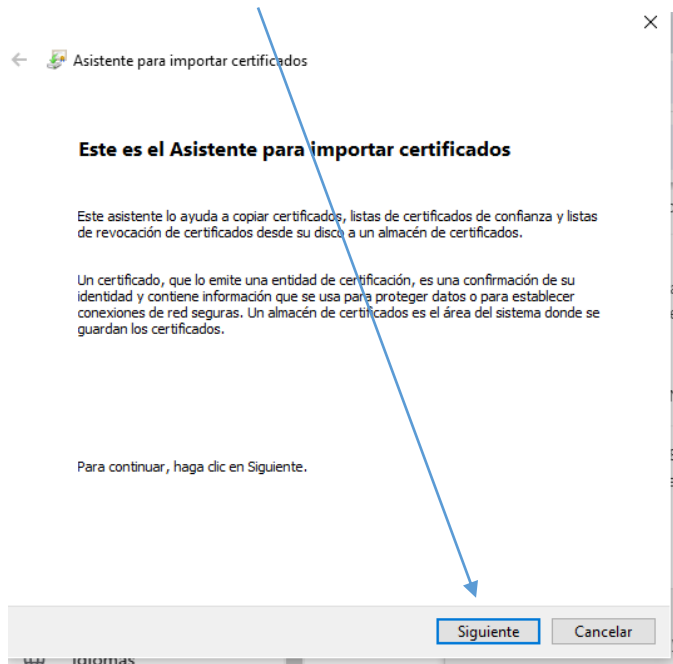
Asistente para importar certificados

Este es el Asistente para importar certificados

Este asistente lo ayuda a copiar certificados, listas de certificados de confianza y listas de revocación de certificados desde su disco a un almacén de certificados.

Un certificado, que lo emite una entidad de certificación, es una confirmación de su identidad y contiene información que se usa para proteger datos o para establecer conexiones de red seguras. Un almacén de certificados es el área del sistema donde se guardan los certificados.

Para continuar, haga clic en Siguiente.

Siguiente
Cancelar

Idiomas